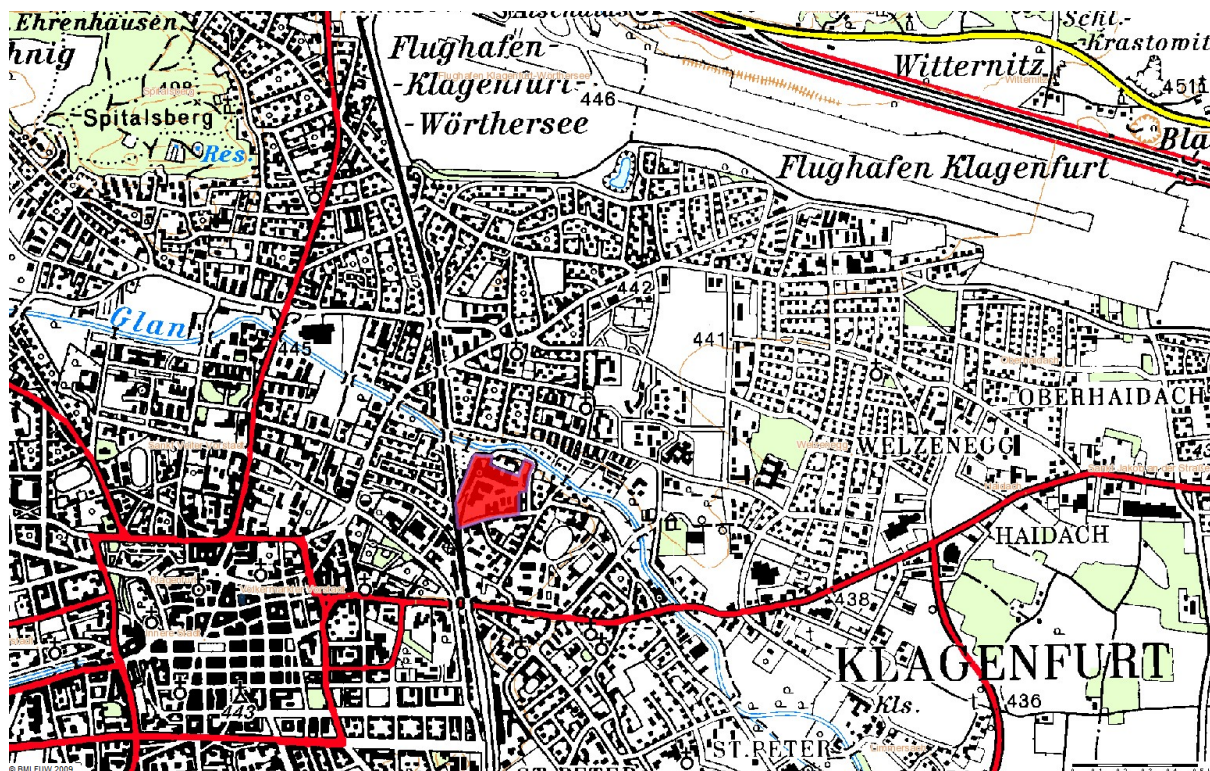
Ehrenhausen
hnig
408
Spitalsberg
Res.
Flughafen-
-Klagenfurt-
-Wörthersee
446
Schl.
Krastowitz
Witternitz
451
Bla
Flughafen Klagenfurt
442
Glan
445
441
OBERHAIDACH
WELZENEGG
HAIDACH
438
KLAGENFURT
Kls.
436
443
ST.PETER
© BMLFUW 2009